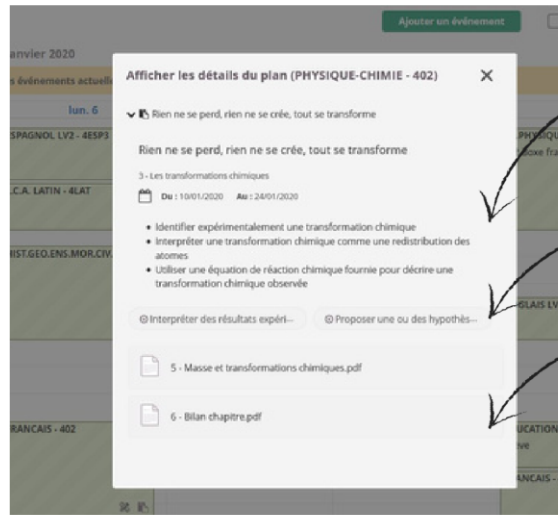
Ajouter un événement

anvier 2020

s événements actuelle

lun. 6

SPAGNOL LV2 - 4ESP3

.C.A. LATIN - 4LAT

IIST.GEO.ENS.MOR.CIV

RANCAIS - 402

PHYSIQU

fixe fra

GLAIS LV

UCATION

ve

ANCAIS -

Afficher les détails du plan (PHYSIQUE-CHIMIE - 402)

Rien ne se perd, rien ne se crée, tout se transforme

Rien ne se perd, rien ne se crée, tout se transforme

3 - Les transformations chimiques

Du : 10/01/2020 Au : 24/01/2020

• Identifier expérimentalement une transformation chimique
• Interpréter une transformation chimique comme une redistribution des atomes
• Utiliser une équation de réaction chimique fournie pour décrire une transformation chimique observée

Interpréter des résultats expéri...

Proposer une ou des hypothès...

5 - Masse et transformations chimiques.pdf

6 - Bilan chapitre.pdf